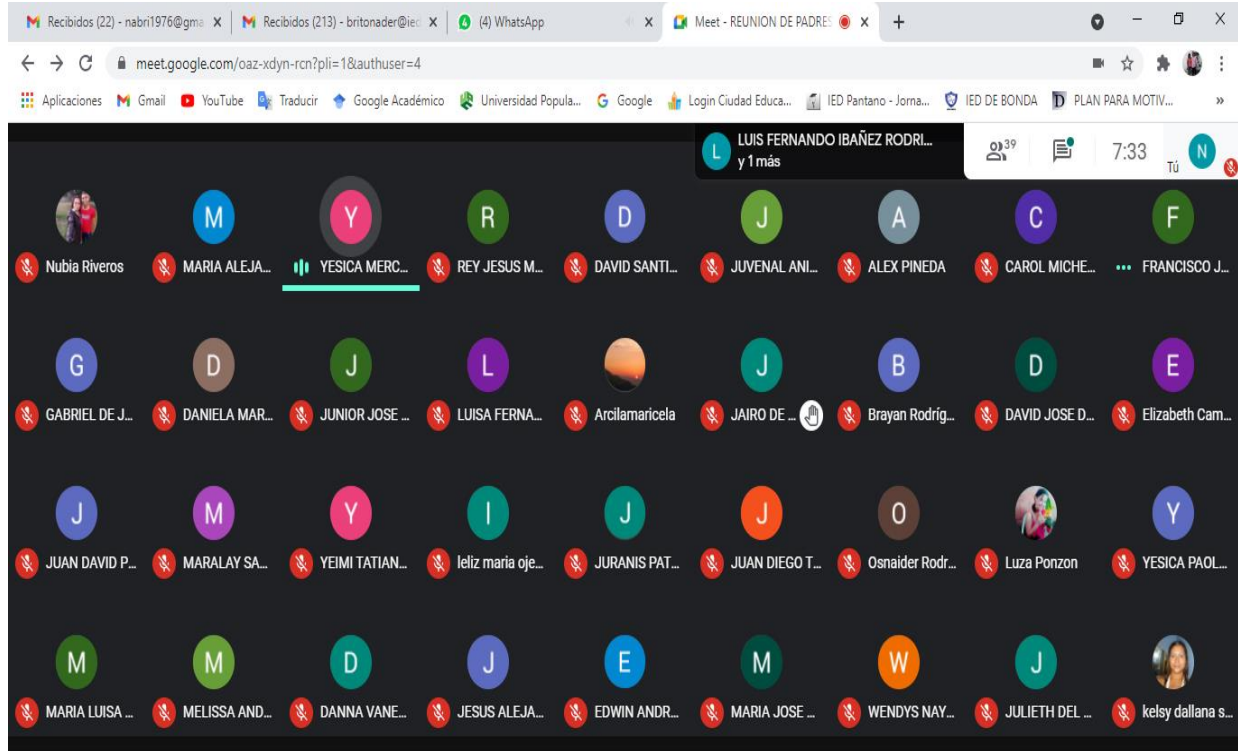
Recibidos (22) - nabri1976@gma X | Recibidos (213) - britonader@iec X | (4) WhatsApp X | Meet - REUNION DE PADRES X | +

meet.google.com/oaz-xdyn-rcn?pli=1&authuser=4

Aplicaciones Gmail YouTube Traducir Google Académico Universidad Popula... Google Login Ciudad Educa... IED Pantano - Jorna... IED DE BONDA PLAN PARA MOTIV... »

L LUIS FERNANDO IBAÑEZ RODRI... y 1 más

39 7:33 Tú N

Nubia Riveros
M MARIA ALEJA...
Y YESICA MERC...
R REY JESUS M...
D DAVID SANTI...
J JUVENAL ANI...
A ALEX PINEDA
C CAROL MICHE...
F FRANCISCO J...

G GABRIEL DE J...
D DANIELA MAR...
J JUNIOR JOSE ...
L LUISA FERNA...
Arcilamaricela
J JAIRO DE ...
B Brayan Rodríg...
D DAVID JOSE D...
E Elizabeth Cam...

J JUAN DAVID P...
M MARALAY SA...
Y YEIMI TATIAN...
I leliz maria oje...
J JURANIS PAT...
J JUAN DIEGO T...
O Osnaider Rodr...
Luza Ponzon
Y YESICA PAOL...

M MARIA LUISA ...
M MELISSA AND...
D DANNA VANE...
J JESUS ALEJA...
E EDWIN ANDR...
M MARIA JOSE ...
W WENDYS NAY...
J JULIETH DEL ...
kelsy dallana s...